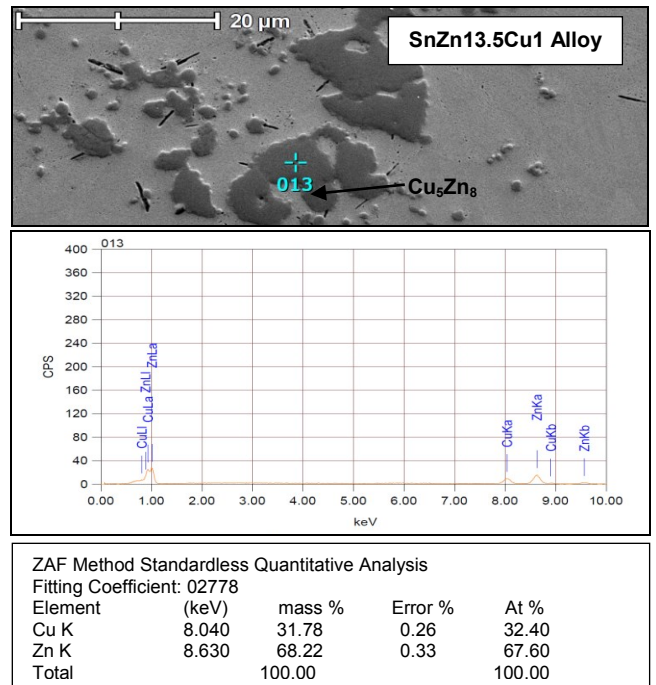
20 µm

SnZn13.5Cu1 Alloy

013

$Cu_5Zn_8$

013

400
360
320
280
240
200
160
120
80
40
0

CPS

CuLl
CuLa
ZnLl
ZnLa

CuKa
ZnKa
CuKb
ZnKb

0.00 1.00 2.00 3.00 4.00 5.00 6.00 7.00 8.00 9.00 10.00

keV

ZAF Method Standardless Quantitative Analysis
Fitting Coefficient: 02778

| Element | (keV) | mass % | Error % | At % |
|---|---|---|---|---|
| Cu K | 8.040 | 31.78 | 0.26 | 32.40 |
| Zn K | 8.630 | 68.22 | 0.33 | 67.60 |
| Total | | 100.00 | | 100.00 |